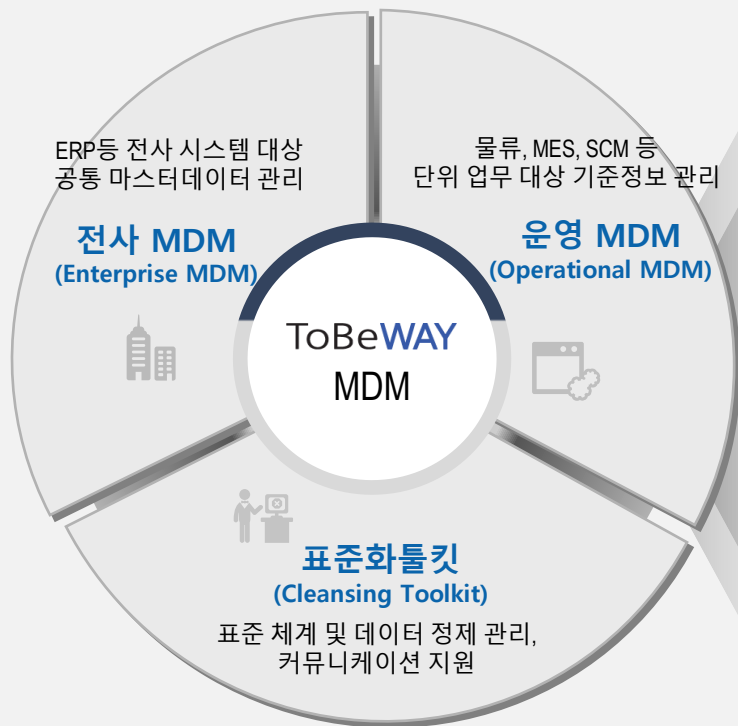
ERP등 전사 시스템 대상 공통 마스터데이터 관리

전사 MDM
(Enterprise MDM)

물류, MES, SCM 등 단위 업무 대상 기준정보 관리

운영 MDM
(Operational MDM)

ToBeWAY
MDM

표준화툴킷
(Cleansing Toolkit)

표준 체계 및 데이터 정제 관리, 커뮤니케이션 지원